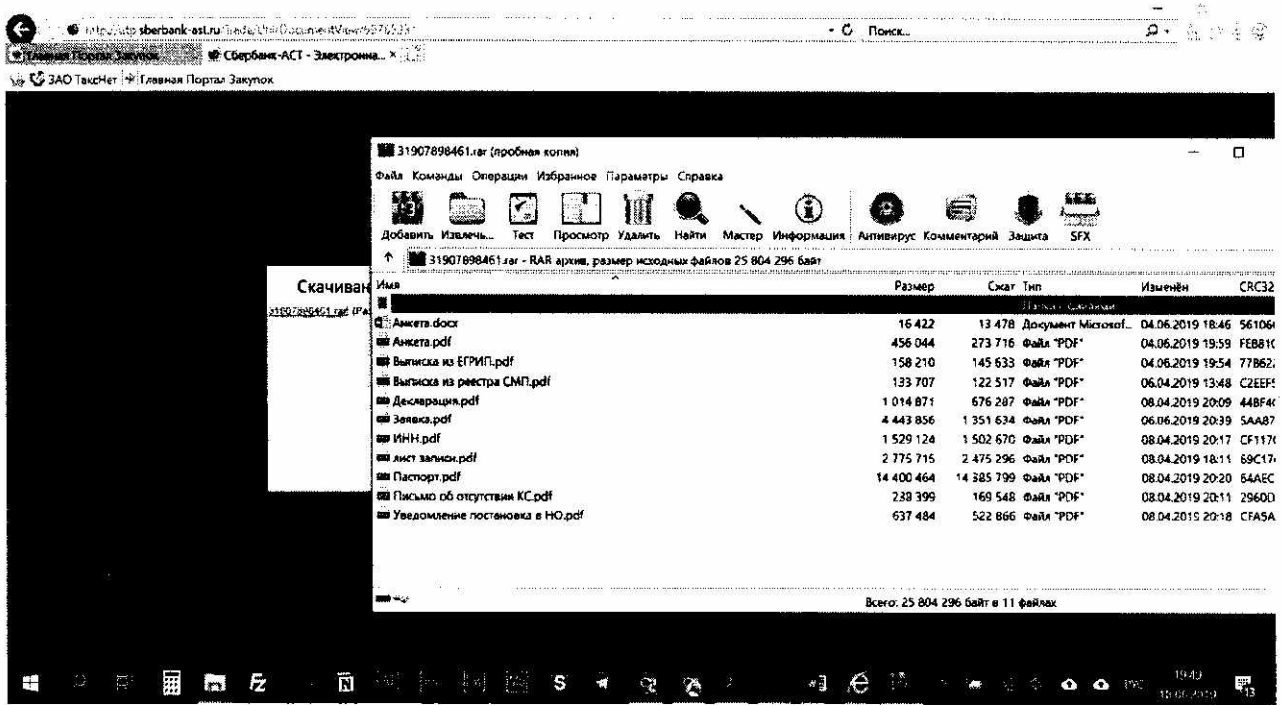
http://utp.sberbank-ast.ru/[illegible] • C Поиск...
Главная Портал Закупок Сбербанк-АСТ - Электронна... ×
ЗАО ТаксНет Главная Портал Закупок

31907898461.rar (пробная копия)
Файл Команды Операции Избранное Параметры Справка
Добавить Извлечь... Тест Просмотр Удалить Найти Мастер Информация Антивирус Комментарий Защита SFX
31907898461.rar - RAR архив, размер исходных файлов 25 804 296 байт

Скачиван
31907898461.rar (Ра

| Имя | Размер | Сжат | Тип | Изменён | CRC32 |
|---|---|---|---|---|---|
| .. | | | Папка с файлами | | |
| Анкета.docx | 16 422 | 13 478 | Документ Microsof... | 04.06.2019 18:46 | 561064 |
| Анкета.pdf | 456 044 | 273 716 | Файл "PDF" | 04.06.2019 19:59 | FEB81( |
| Выписка из ЕГРИП.pdf | 158 210 | 145 633 | Файл "PDF" | 04.06.2019 19:54 | 77B62 |
| Выписка из реестра СМП.pdf | 133 707 | 122 517 | Файл "PDF" | 06.04.2019 13:48 | C2EEF |
| Декларация.pdf | 1 014 871 | 676 287 | Файл "PDF" | 08.04.2019 20:09 | 44BF4 |
| Заявка.pdf | 4 443 856 | 1 351 634 | Файл "PDF" | 06.06.2019 20:39 | 5AA87 |
| ИНН.pdf | 1 529 124 | 1 502 670 | Файл "PDF" | 08.04.2019 20:17 | CF117 |
| лист записи.pdf | 2 775 715 | 2 475 296 | Файл "PDF" | 08.04.2019 18:11 | 69C17 |
| Паспорт.pdf | 14 400 464 | 14 385 799 | Файл "PDF" | 08.04.2019 20:20 | 64AEC |
| Письмо об отсутствии КС.pdf | 238 399 | 169 548 | Файл "PDF" | 08.04.2019 20:11 | 2960D |
| Уведомление постановка в НО.pdf | 637 484 | 522 866 | Файл "PDF" | 08.04.2019 20:18 | CFA5A |

Всего: 25 804 296 байт в 11 файлах

19:40
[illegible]
13